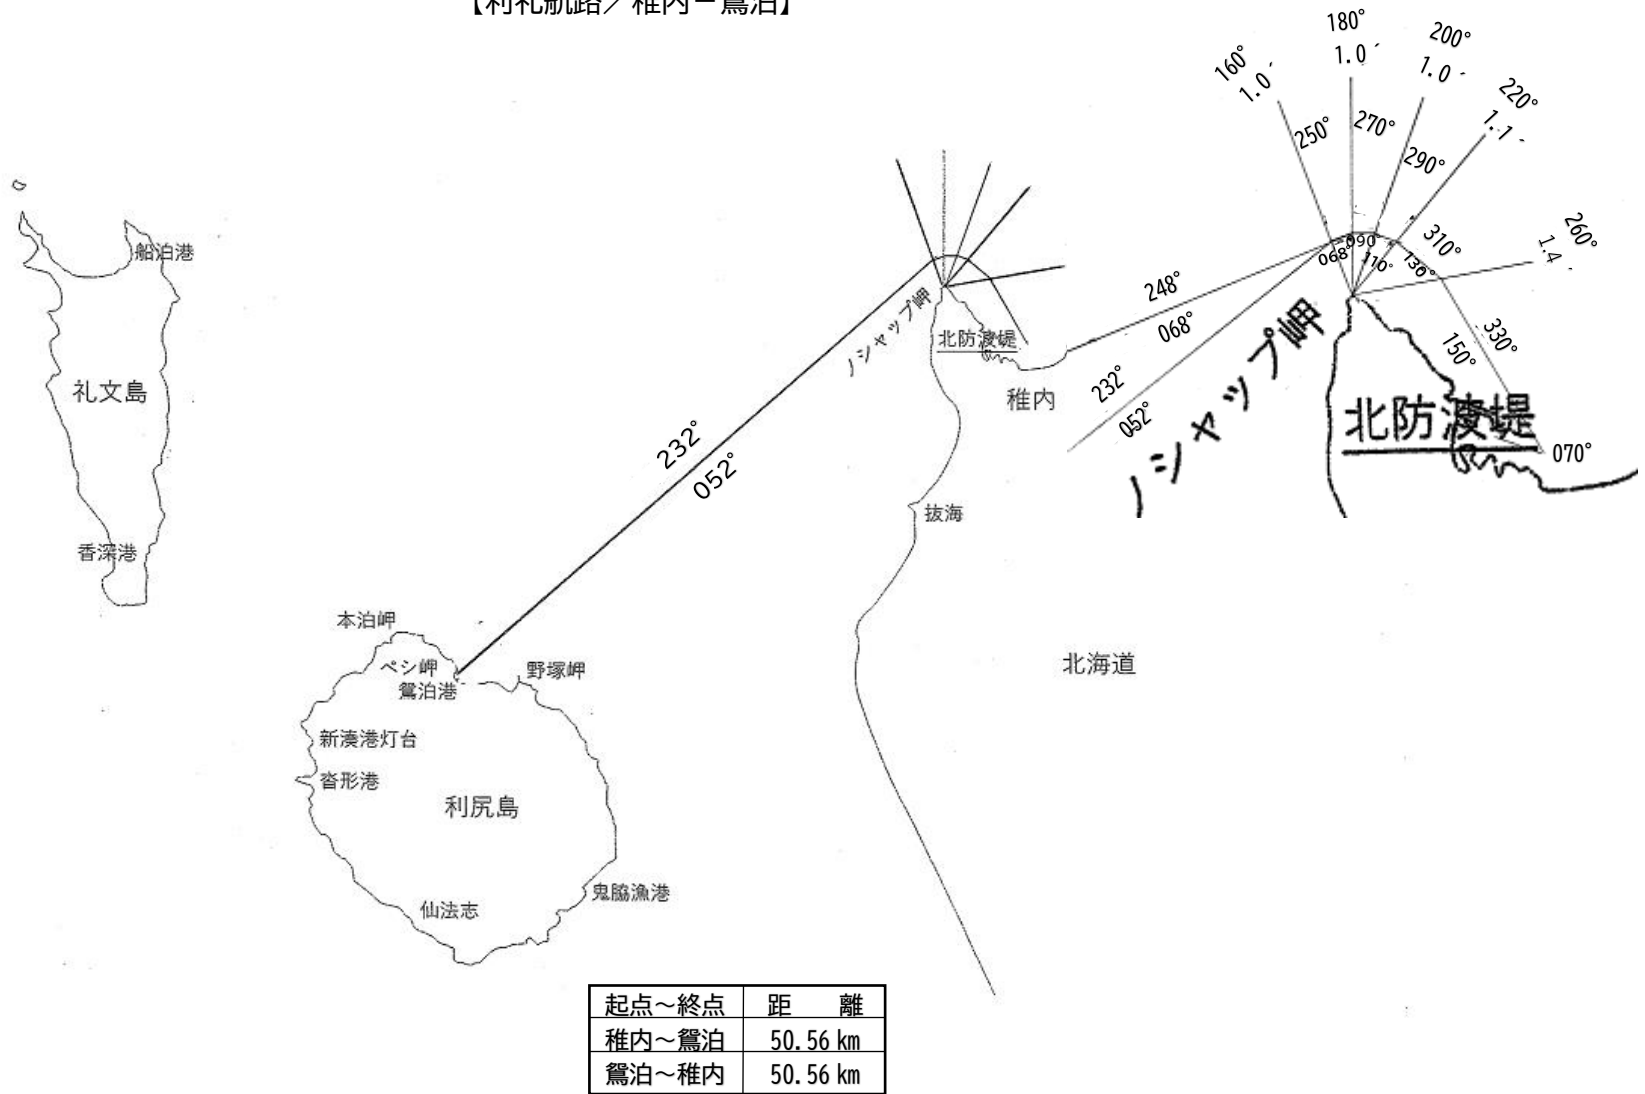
【利礼航路／稚内－鴛泊】

船泊港
礼文島
香深港

232°
052°

ノシャップ岬
北防波堤
稚内
抜海

本泊岬
ペシ岬
鴛泊港
野塚岬
新湊港灯台
沓形港
利尻島
仙法志
鬼脇漁港

北海道

180°
1.0′
160°
1.0′
200°
1.0′
220°
1.1′
250°
270°
290°
260°
1.4′
310°
090°
068°
110°
130°
248°
068°
330°
150°
232°
052°
ノシャップ岬
北防波堤
070°

| 起点～終点 | 距　　離 |
|---|---|
| 稚内～鴛泊 | 50.56 km |
| 鴛泊～稚内 | 50.56 km |